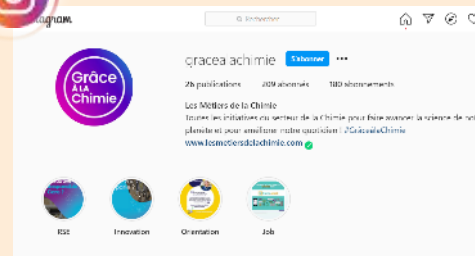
Instagram

Rechercher

Grâce À LA Chimie

graceachimie S'abonner ...

26 publications 209 abonnés 180 abonnements

Les Métiers de la Chimie

Toutes les initiatives du secteur de la Chimie pour faire avancer la science de notre planète et pour améliorer notre quotidien ! #GrâceàlaChimie

www.lesmetiersdelachimie.com

RSE

Innovation

Orientation

Job